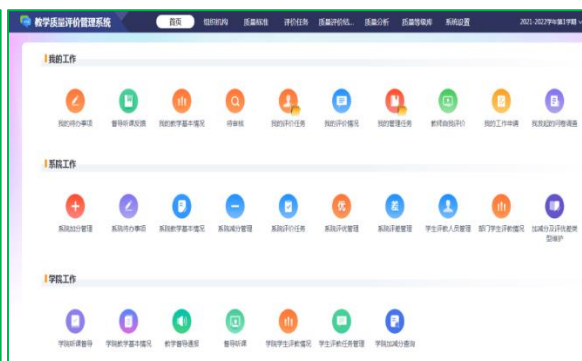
教学质量评价管理系统

首页 组织机构 质量标准 评价任务 质量评价结... 质量分析 质量等级库 系统设置

2021-2022学年第1学期

我的工作

我的待办事项 督导听课反馈 我的教学基本情况 待审核 我的评价任务 我的评价情况 我的管理任务 教师自我评价 我的工作申请 我发起的问卷调查

系院工作

系院加分管理 系院待办事项 系院教学基本情况 系院减分管理 系院评价任务 系院评优管理 系院评差管理 学生评教人员管理 部门学生评教情况 加减分及评优差类型维护

学院工作

学院听课督导 学院教学基本情况 教学督导通报 督导听课 学院学生评教情况 学生评价任务管理 学院加减分查询